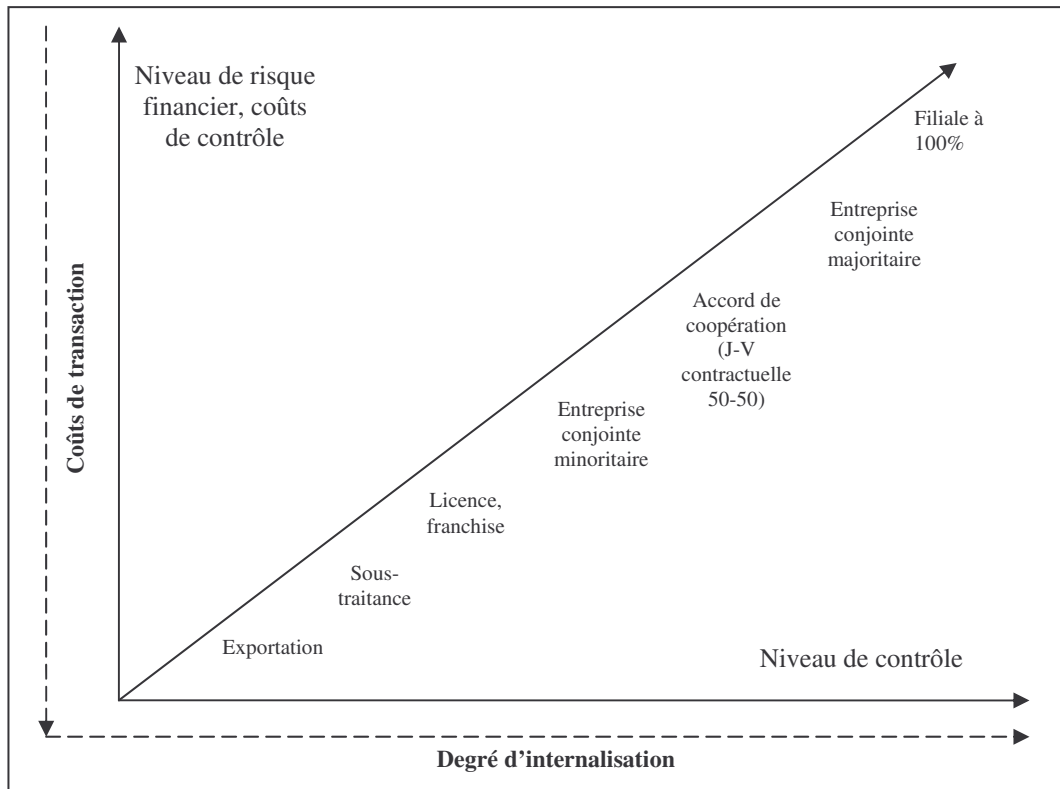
Niveau de risque financier, coûts de contrôle

Coûts de transaction

Filiale à 100%

Entreprise conjointe majoritaire

Accord de coopération (J-V contractuelle 50-50)

Entreprise conjointe minoritaire

Licence, franchise

Sous-traitance

Exportation

Niveau de contrôle

Degré d'internalisation